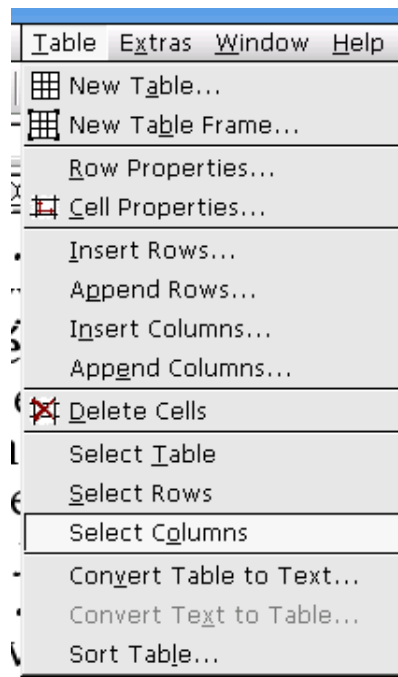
Table Extras Window Help

New Table...
New Table Frame...
Row Properties...
Cell Properties...
Insert Rows...
Append Rows...
Insert Columns...
Append Columns...
Delete Cells
Select Table
Select Rows
Select Columns
Convert Table to Text...
Convert Text to Table...
Sort Table...